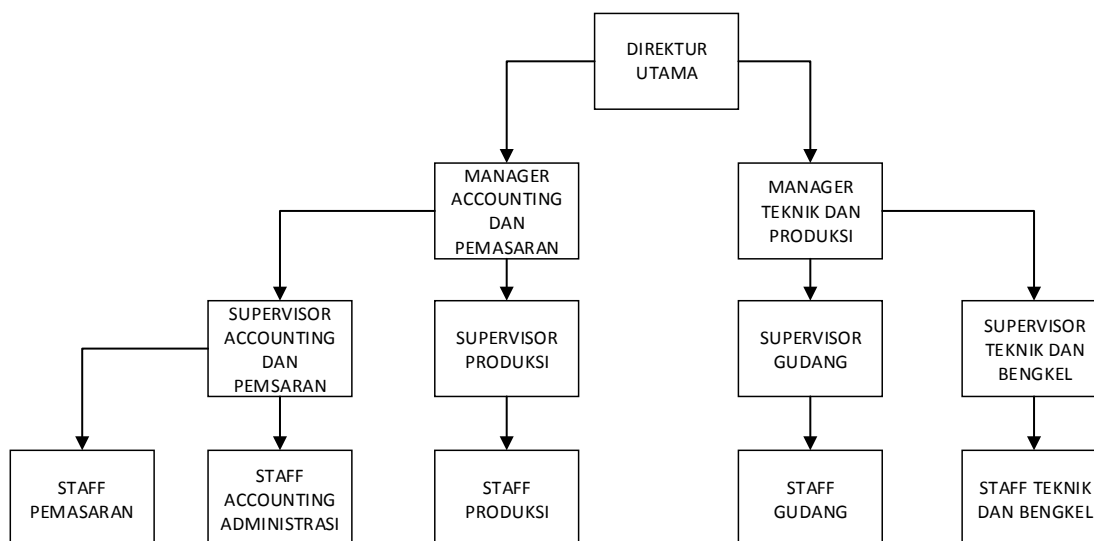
DIREKTUR UTAMA

MANAGER ACCOUNTING DAN PEMASARAN

MANAGER TEKNIK DAN PRODUKSI

SUPERVISOR ACCOUNTING DAN PEMSARAN

SUPERVISOR PRODUKSI

SUPERVISOR GUDANG

SUPERVISOR TEKNIK DAN BENGKEL

STAFF PEMASARAN

STAFF ACCOUNTING ADMINISTRASI

STAFF PRODUKSI

STAFF GUDANG

STAFF TEKNIK DAN BENGKEL